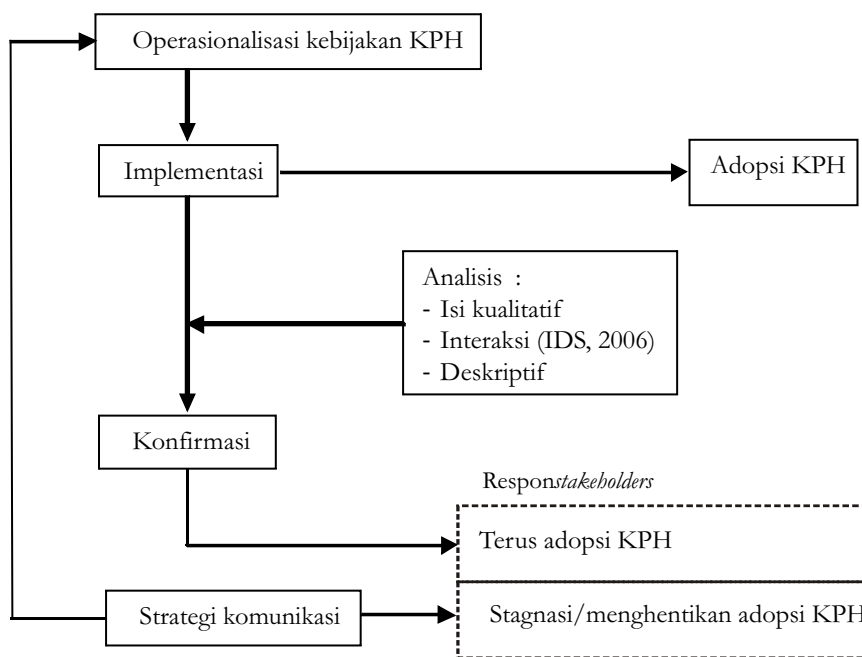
Operasionalisasi kebijakan KPH

Implementasi

Adopsi KPH

Analisis :
- Isi kualitatif
- Interaksi (IDS, 2006)
- Deskriptif

Konfirmasi

Responstakeholders

Terus adopsi KPH

Strategi komunikasi

Stagnasi/menghentikan adopsi KPH